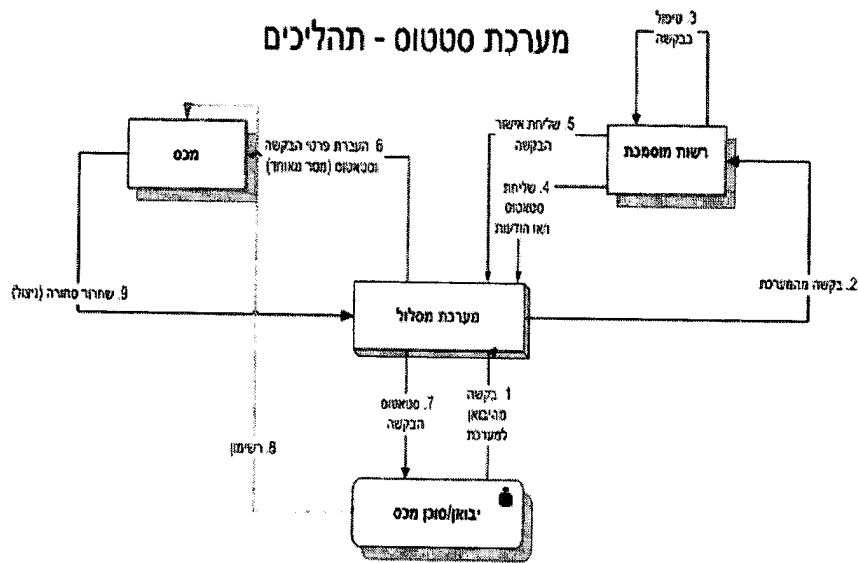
מערכת סטטוס - תהליכים

3. טיפול בבקשה

מכס

6. העברת פרטי הבקשה וסטאטוס (מספר מאוחד)

5. שליחת אישור הבקשה

רשות מוסמכת

4. שליחת סטאטוס ו/או הודעות

9. שחרור סחורה (ניצול)

מערכת מסלול

2. בקשה מהמערכת

7. סטאטוס הבקשה

1. בקשה מהיבואן למערכת

8. רשימון

יבואן/סוכן מכס